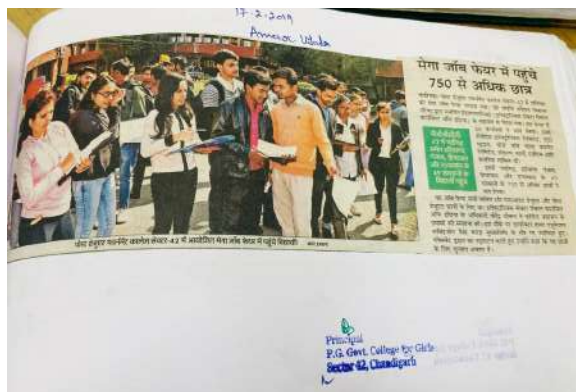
17-2-2019
Amar Ujala

मेगा जॉब फेयर में पहुंचे 750 से अधिक छात्र

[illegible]

पोस्ट ग्रेजुएट गवर्नमेंट कॉलेज सेक्टर-42 में आयोजित मेगा जॉब फेयर में पहुंचे विद्यार्थी

Principal
P.G. Govt. College for Girls
Sector 42, Chandigarh